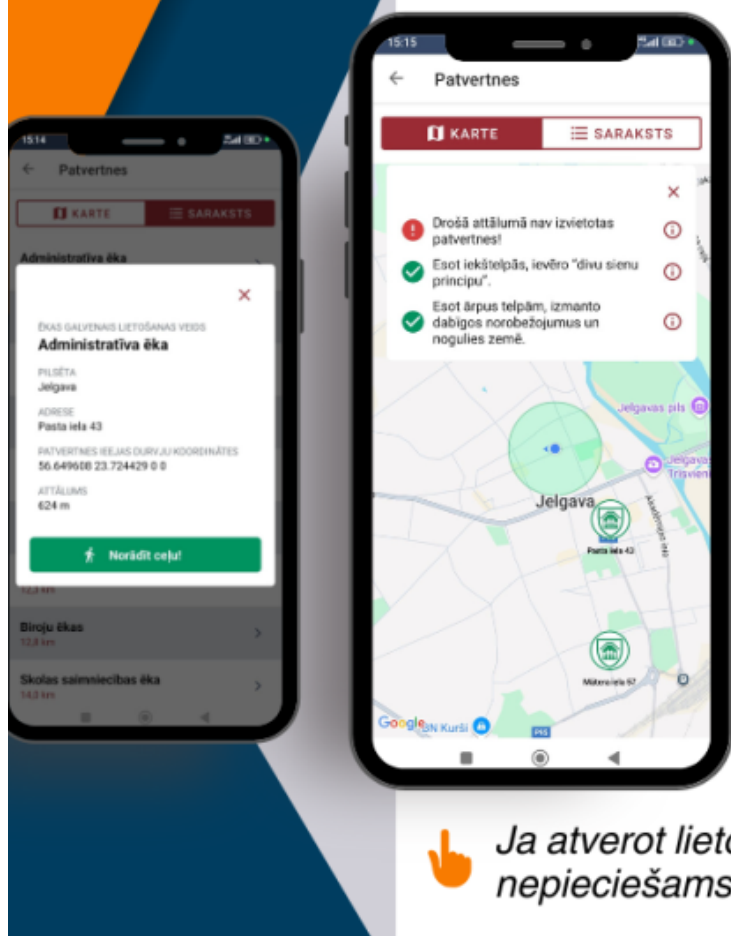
15:14

Patvertnes

KARTE

SARAKSTS

Administratīva ēka

ĒKAS GALVENAIS LIETOŠANAS VEIDS
Administratīva ēka

PILSĒTA
Jelgava

ADRESE
Pasta iela 43

PATVERTNES IEEJAS DURVJU KOORDINĀTES
56.649608 23.724429 0 0

ATTĀLUMS
624 m

Norādīt ceļu!

12,3 km

Biroju ēkas
12,8 km

Skolas saimniecības ēka
14,3 km

15:15

Patvertnes

KARTE

SARAKSTS

Drošā attālumā nav izvietotas patvertnes!

Esot iekštelpās, ievēro "divu sienu principu".

Esot ārpus telpām, izmanto dabīgos norobežojumus un noguļies zemē.

Jelgavas pils

Jelgavas Trīsvienības

Jelgava

Pasta iela 43

Mātera iela 67

Google

SN Kurši

Ja atverot lieto
nepieciešams